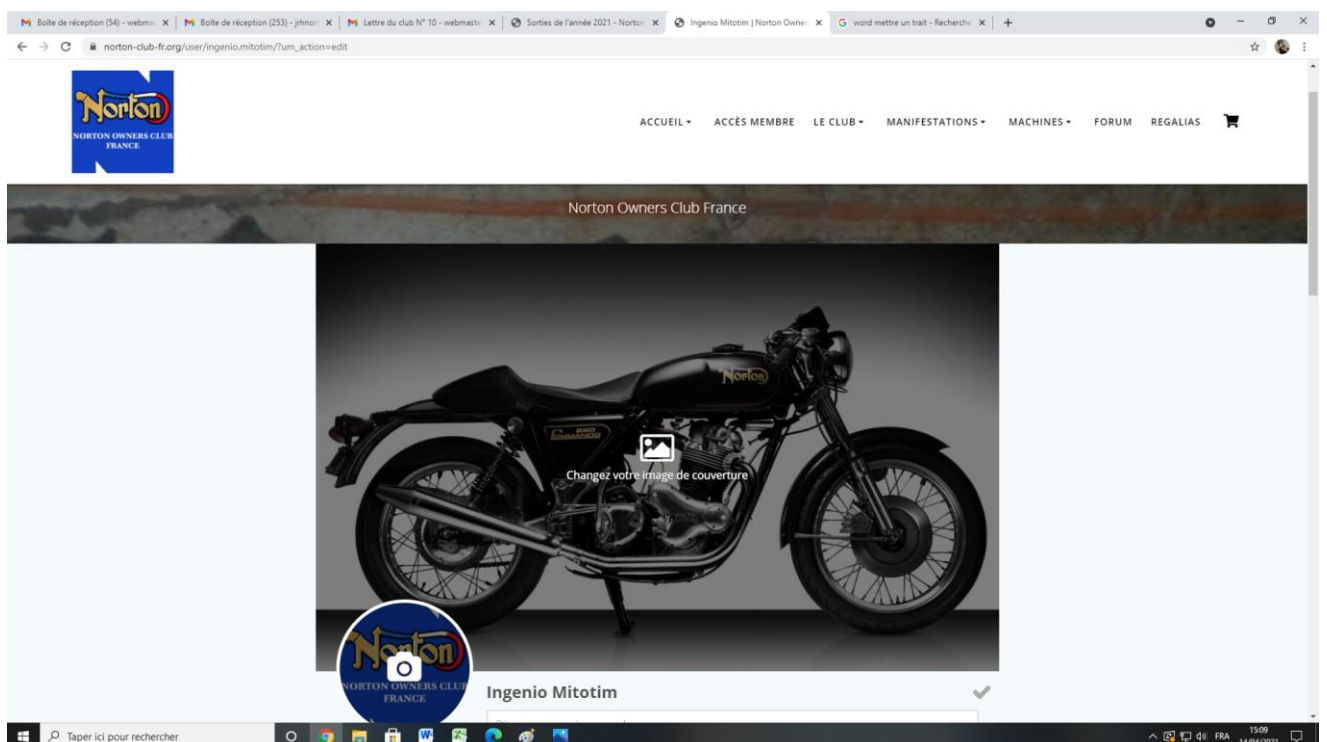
Boîte de réception (54) - webma ×
Boîte de réception (253) - jrhno ×
Lettre du club N° 10 - webmaste ×
Sorties de l'année 2021 - Norton ×
Ingenio Mitotim | Norton Owne ×
word mettre un trait - Recherch ×
+

norton-club-fr.org/user/ingenio.mitotim/?um_action=edit

Norton
NORTON OWNERS CLUB FRANCE

ACCUEIL ▾ ACCÈS MEMBRE LE CLUB ▾ MANIFESTATIONS ▾ MACHINES ▾ FORUM REGALIAS

Norton Owners Club France

Norton
850 COMMANDO

Changez votre image de couverture

Norton
NORTON OWNERS CLUB FRANCE

Ingenio Mitotim

Taper ici pour rechercher

FRA 15:09 14/04/2021